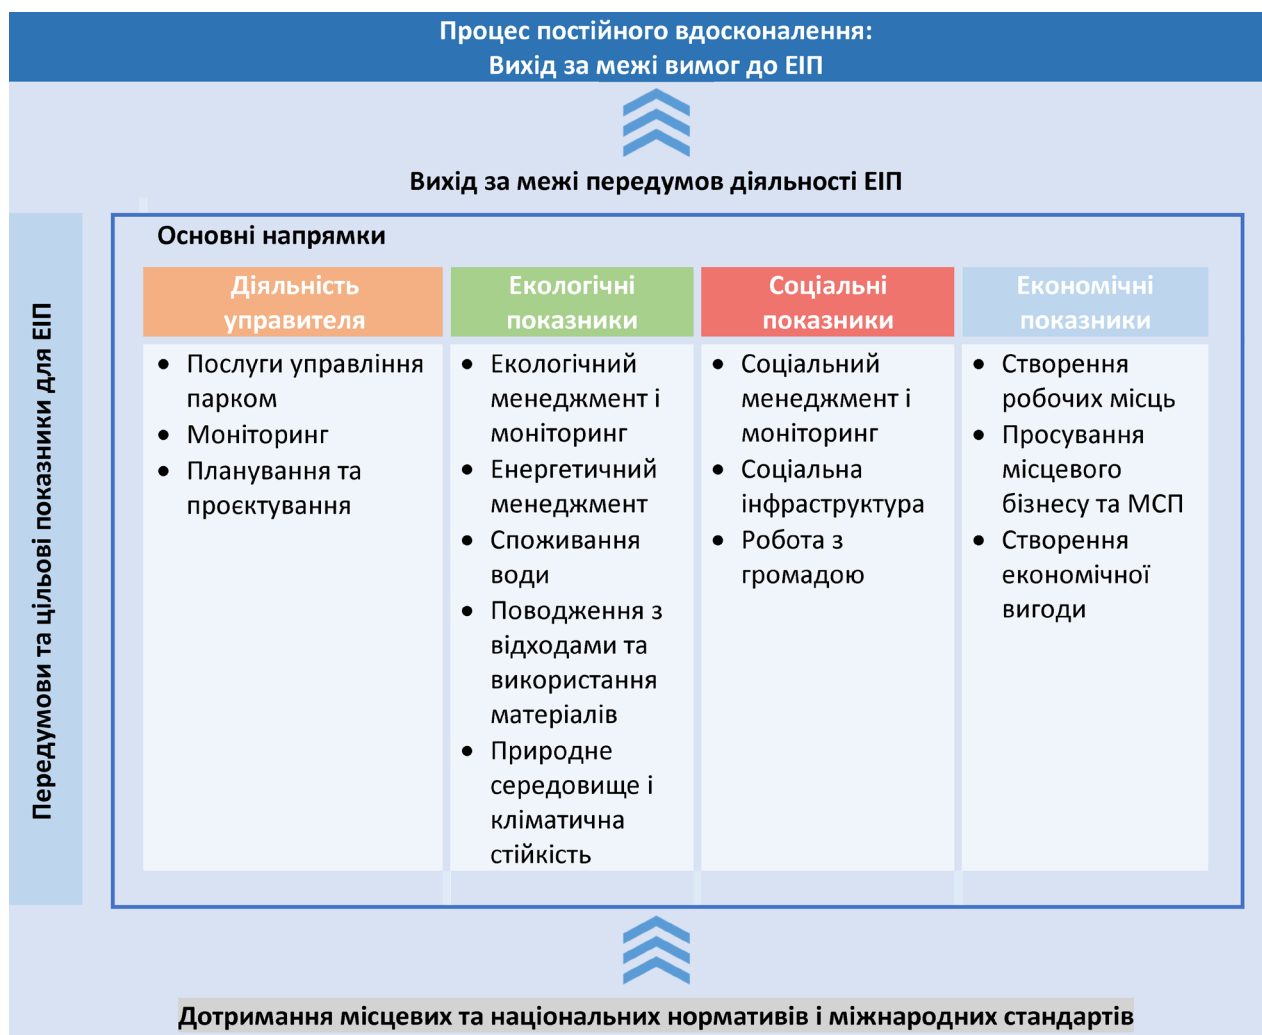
Процес постійного вдосконалення:
Вихід за межі вимог до ЕІП

Вихід за межі передумов діяльності ЕІП

Передумови та цільові показники для ЕІП

Основні напрямки

| Діяльність управителя | Екологічні показники | Соціальні показники | Економічні показники |
|---|---|---|---|
| • Послуги управління парком<br>• Моніторинг<br>• Планування та проєктування | • Екологічний менеджмент і моніторинг<br>• Енергетичний менеджмент<br>• Споживання води<br>• Поводження з відходами та використання матеріалів<br>• Природне середовище і кліматична стійкість | • Соціальний менеджмент і моніторинг<br>• Соціальна інфраструктура<br>• Робота з громадою | • Створення робочих місць<br>• Просування місцевого бізнесу та МСП<br>• Створення економічної вигоди |

Дотримання місцевих та національних нормативів і міжнародних стандартів